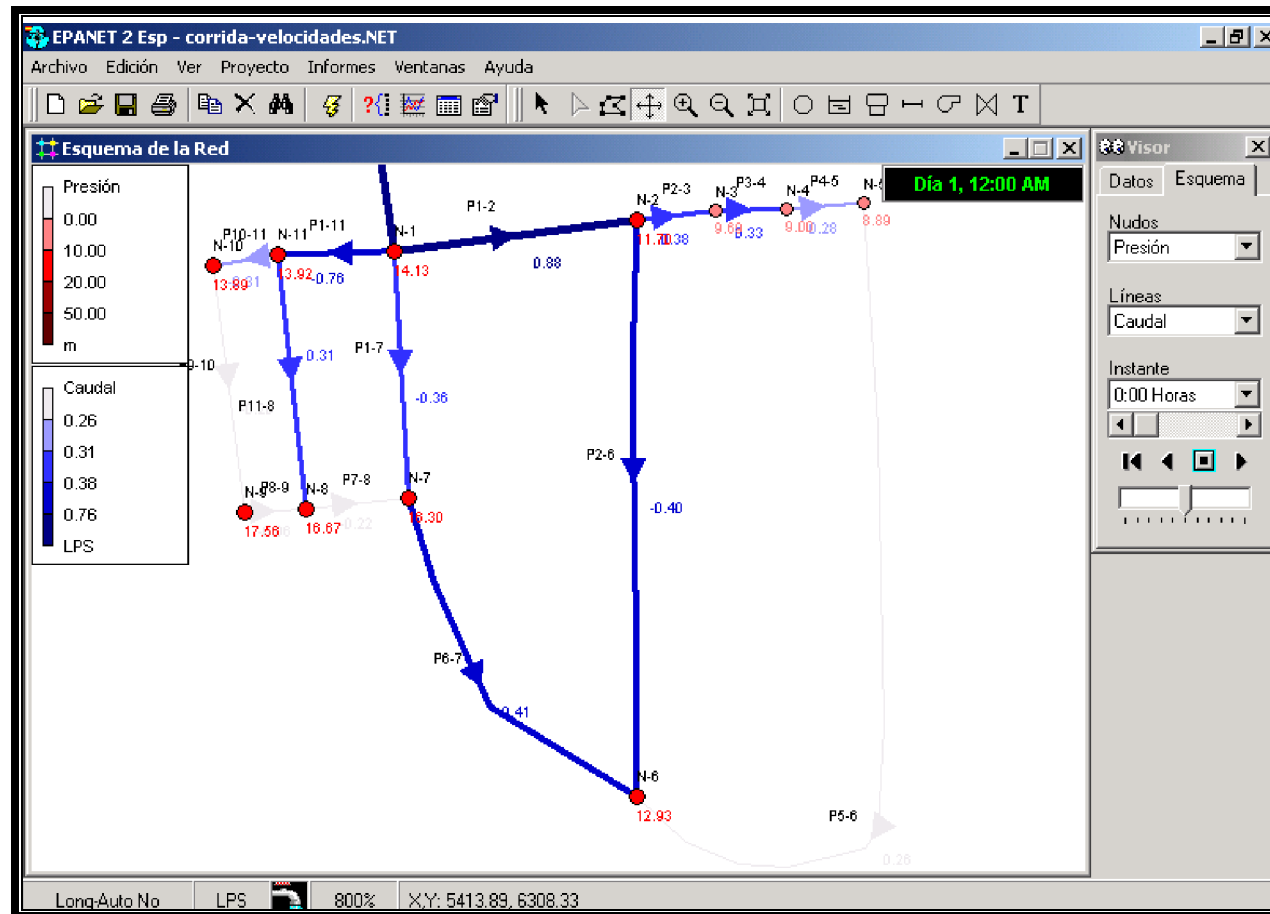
EPANET 2 Esp - corrida-velocidades.NET

Archivo Edición Ver Proyecto Informes Ventanas Ayuda

Esquema de la Red

Presión
0.00
10.00
20.00
50.00
m

Caudal
0.26
0.31
0.38
0.76
LPS

Día 1, 12:00 AM

P1-2
N-2 P2-3 N-3 P3-4 N-4 P4-5 N-5
P10-11 N-11 P1-11 N-1
N-10
11.70 0.38 9.68 0.33 9.00 0.28 8.89
13.89 0.31 13.92 -0.76 14.13 0.88
P1-7
0.31
P9-10
-0.36
P11-8
P2-6
N-9 P8-9 N-8 P7-8 N-7
-0.40
17.56 16.67 0.22 16.30
P6-7
0.41
N-6
12.93
P5-6
0.26

Visor
Datos Esquema
Nudos
Presión
Líneas
Caudal
Instante
0:00 Horas

Long-Auto No LPS 800% X,Y: 5413.89, 6308.33